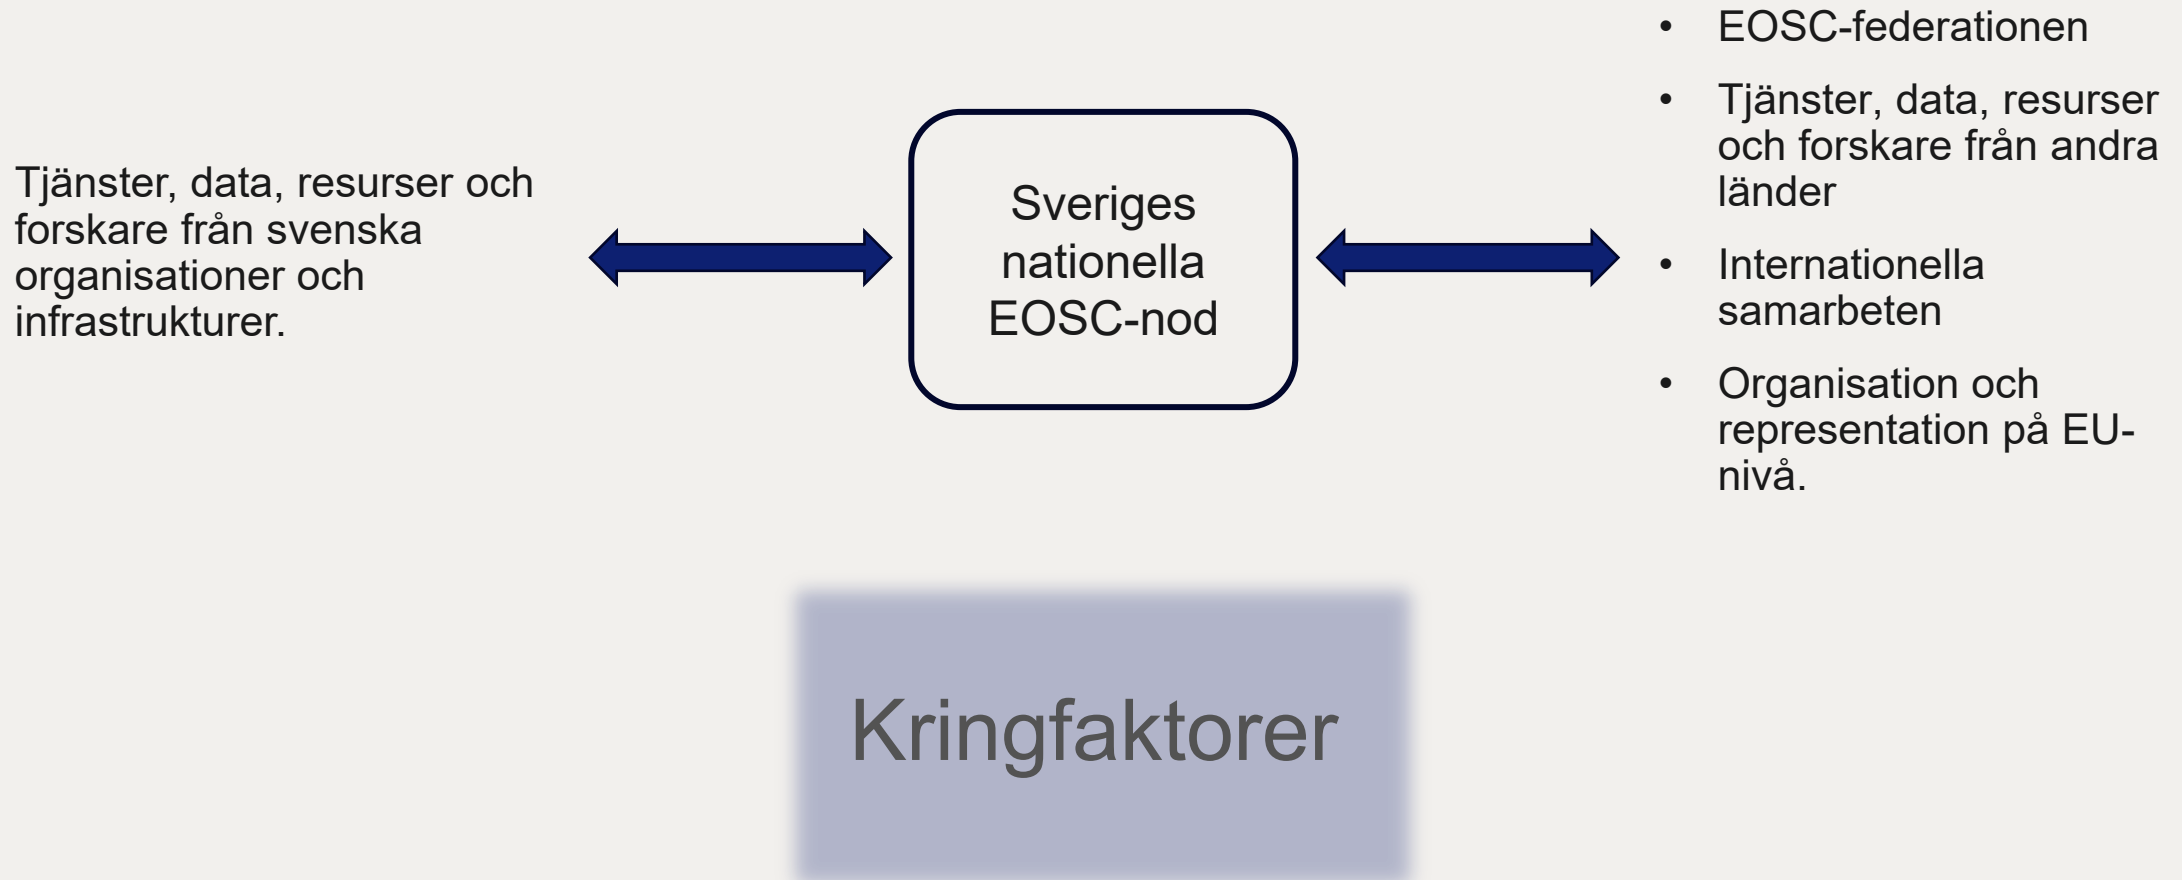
Tjänster, data, resurser och forskare från svenska organisationer och infrastrukturer.

Sveriges nationella EOSC-nod

- EOSC-federationen
- Tjänster, data, resurser och forskare från andra länder
- Internationella samarbeten
- Organisation och representation på EU-nivå.

Kringfaktorer